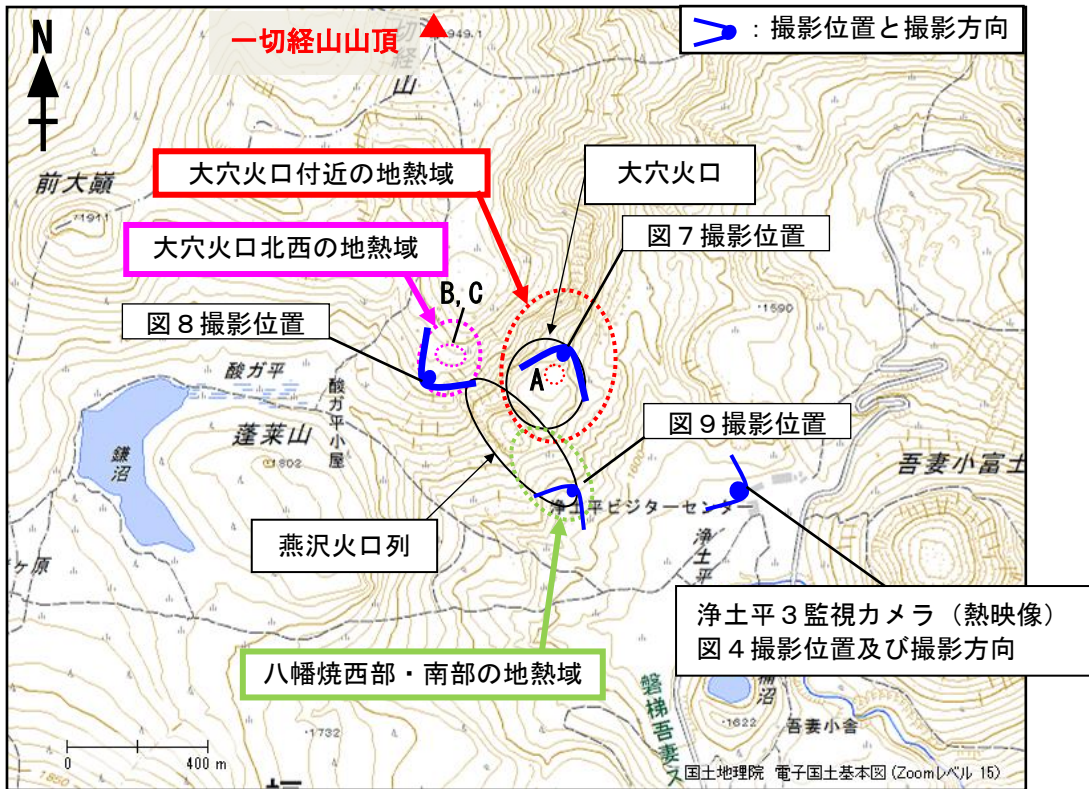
N

一切経山山頂

1949.1

切
経
山

：撮影位置と撮影方向

前大巓

1911

大穴火口付近の地熱域

大穴火口

大穴火口北西の地熱域

図７撮影位置

B,C

図８撮影位置

1590

酸ガ平

A

酸ガ平小屋

蓬莱山

鎌沼

1802

図９撮影位置

吾妻小富士

燕沢火口列

浄土平ビジターセンター

浄土平

ヶ原

浄土平３監視カメラ（熱映像）
図４撮影位置及び撮影方向

八幡焼西部・南部の地熱域

磐梯吾妻ス

桶沼

1622

吾妻小舎

1732

0

400 m

1850

国土地理院 電子国土基本図(Zoomレベル 15)